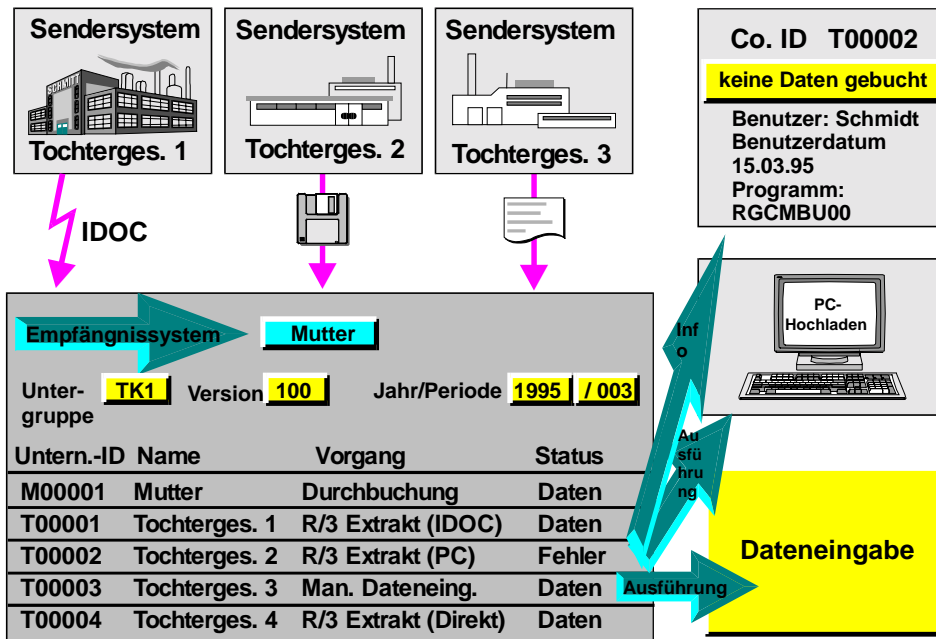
Sendersystem
SCHMIDT
Tochterges. 1

Sendersystem
Tochterges. 2

Sendersystem
Tochterges. 3

Co. ID T00002
keine Daten gebucht
Benutzer: Schmidt
Benutzerdatum
15.03.95
Programm:
RGCMBU00

IDOC

PC-Hochladen

Empfängnissystem Mutter

Untergruppe TK1 Version 100 Jahr/Periode 1995 / 003

Info

Ausführung

| Untern.-ID | Name | Vorgang | Status |
|---|---|---|---|
| M00001 | Mutter | Durchbuchung | Daten |
| T00001 | Tochterges. 1 | R/3 Extrakt (IDOC) | Daten |
| T00002 | Tochterges. 2 | R/3 Extrakt (PC) | Fehler |
| T00003 | Tochterges. 3 | Man. Dateneing. | Daten |
| T00004 | Tochterges. 4 | R/3 Extrakt (Direkt) | Daten |

Ausführung

Dateneingabe